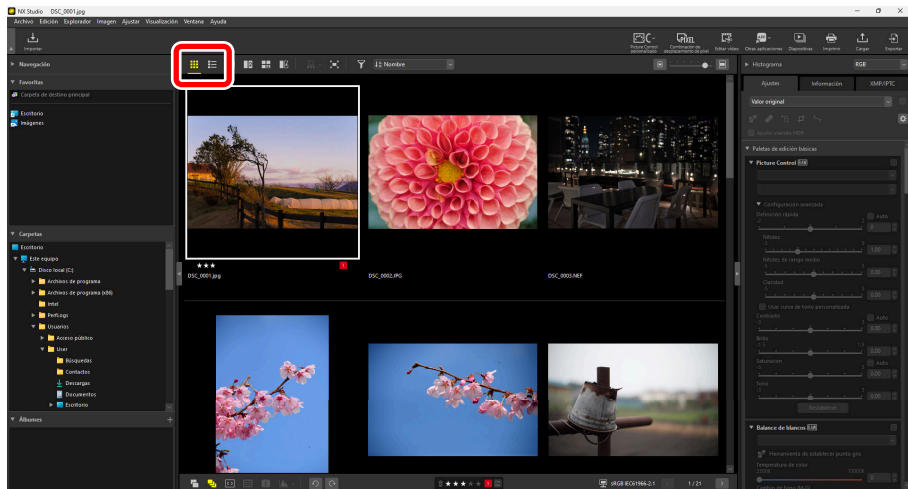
NX Studio DSC_0001.jpg

Archivo Edición Explorador Imagen Ajustar Visualización Ventana Ayuda

Importar

Picture Control personalizado
Combinación de desplazamiento de píxel
Editar vídeo
Otras aplicaciones
Diapositivas
Imprimir
Cargar
Exportar

Navegación

Nombre

Histograma
RGB

Favoritas
Carpeta de destino principal
Escritorio
Imágenes

Ajustes
Información
XMP/IPTC

Valor original

Paletas de edición básicas

Picture Control

Configuración avanzada
Definición rápida
Auto
Nitidez
Nitidez de rango medio
Claridad
Usar curva de tono personalizada
Contraste
Auto
Brillo
Saturación
Auto
Tono
Restablecer

Balance de blancos
Herramienta de establecer punto gris
Temperatura de color

Carpetas
Escritorio
Este equipo
Disco local (C:)
Archivos de programa
Archivos de programa (x86)
Intel
PerfLogs
Usuarios
Acceso público
User
Búsquedas
Contactos
Descargas
Documentos
Escritorio

Álbumes

DSC_0001.jpg
DSC_0002.JPG
DSC_0003.NEF

sRGB IEC61966-2.1
1 / 21